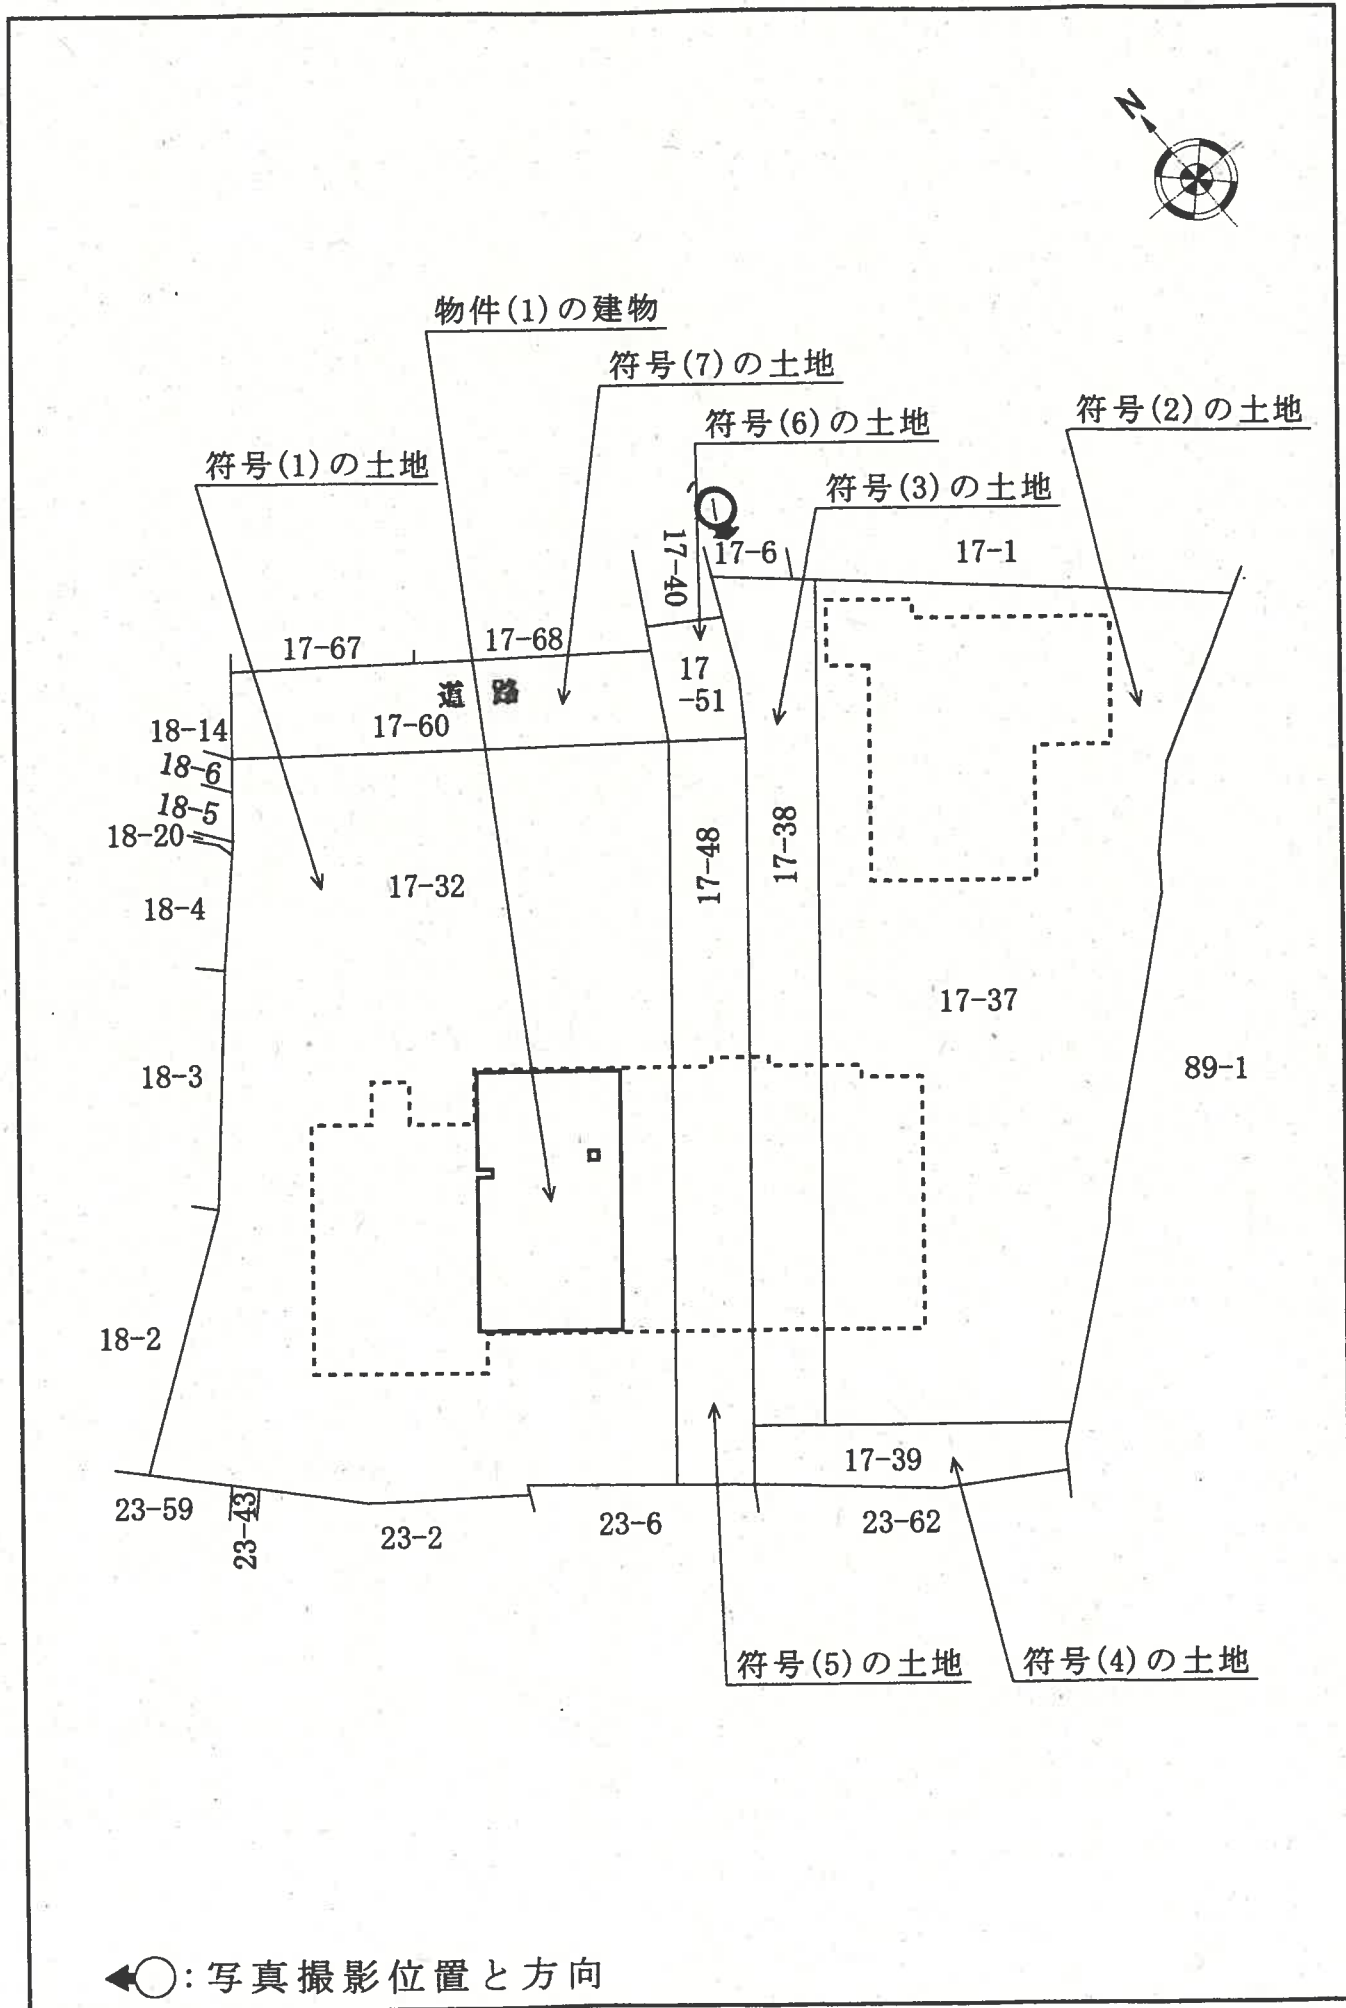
N

物件(1)の建物

符号(7)の土地

符号(6)の土地

符号(2)の土地

符号(1)の土地

符号(3)の土地

1

17-40

17-6

17-1

17-67

17-68

17
-51

道 路

17-60

18-14

18-6

18-5

18-20

17-48

17-38

18-4

17-32

17-37

18-3

89-1

18-2

17-39

23-59

23-43

23-2

23-6

23-62

符号(5)の土地

符号(4)の土地

:写真撮影位置と方向